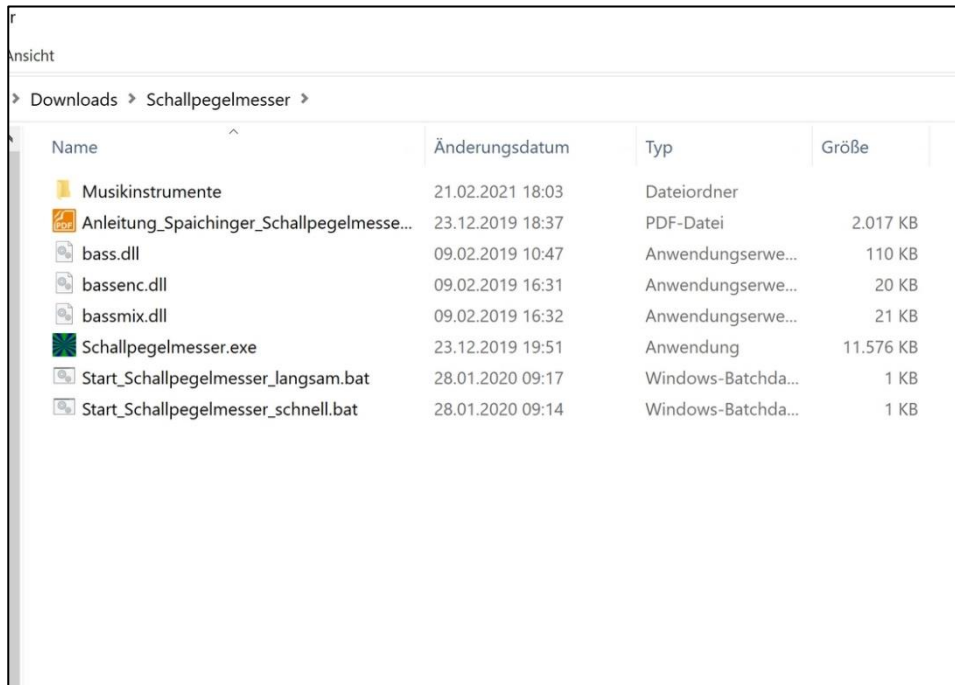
r

Ansicht

> Downloads > Schallpegelmesser >

| Name | Änderungsdatum | Typ | Größe |
|---|---|---|---|
| Musikinstrumente | 21.02.2021 18:03 | Dateiordner | |
| Anleitung_Spaichinger_Schallpegelmesse... | 23.12.2019 18:37 | PDF-Datei | 2.017 KB |
| bass.dll | 09.02.2019 10:47 | Anwendungserwe... | 110 KB |
| bassenc.dll | 09.02.2019 16:31 | Anwendungserwe... | 20 KB |
| bassmix.dll | 09.02.2019 16:32 | Anwendungserwe... | 21 KB |
| Schallpegelmesser.exe | 23.12.2019 19:51 | Anwendung | 11.576 KB |
| Start_Schallpegelmesser_langsam.bat | 28.01.2020 09:17 | Windows-Batchda... | 1 KB |
| Start_Schallpegelmesser_schnell.bat | 28.01.2020 09:14 | Windows-Batchda... | 1 KB |